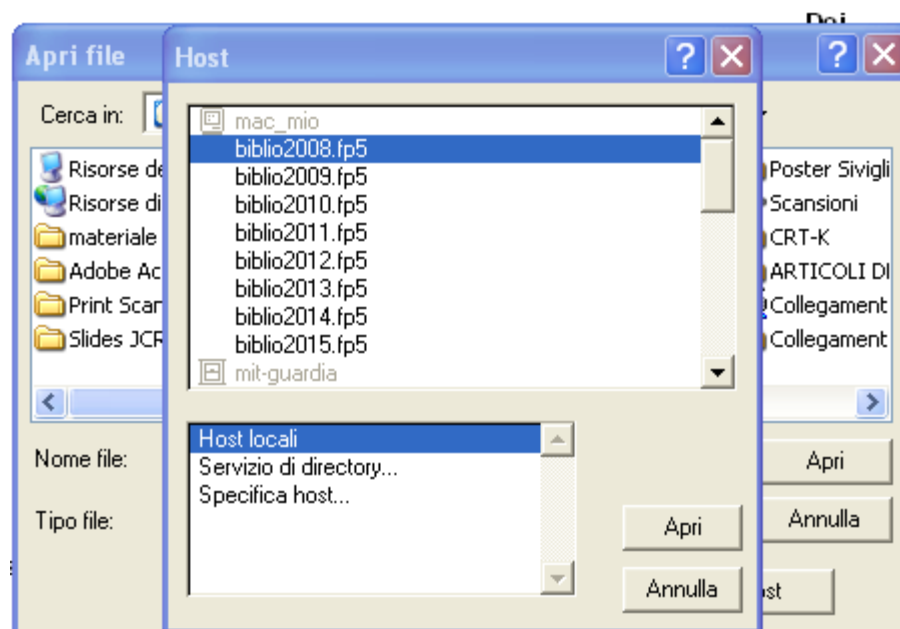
Doi

Apri file

Cerca in:

Risorse de
Risorse di
materiale
Adobe Ac
Print Scan
Slides JCR

Poster Sivigli
Scansioni
CRT-K
ARTICOLI DI
Collegament
Collegament

Nome file:

Tipo file:

Apri

Annulla

ost

Host

mac_mio
biblio2008.fp5
biblio2009.fp5
biblio2010.fp5
biblio2011.fp5
biblio2012.fp5
biblio2013.fp5
biblio2014.fp5
biblio2015.fp5
mit-guardia

Host locali
Servizio di directory...
Specifica host...

Apri

Annulla